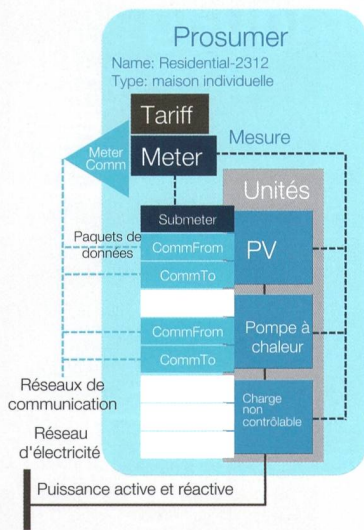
Prosumer
Name: Residential-2312
Type: maison individuelle

Tariff
Meter Comm
Meter
Mesure
Unités
Submeter
Paquets de données
CommFrom
CommTo
PV
CommFrom
CommTo
Pompe à chaleur
Réseaux de communication
Charge non contrôlable
Réseau d'électricité
Puissance active et réactive